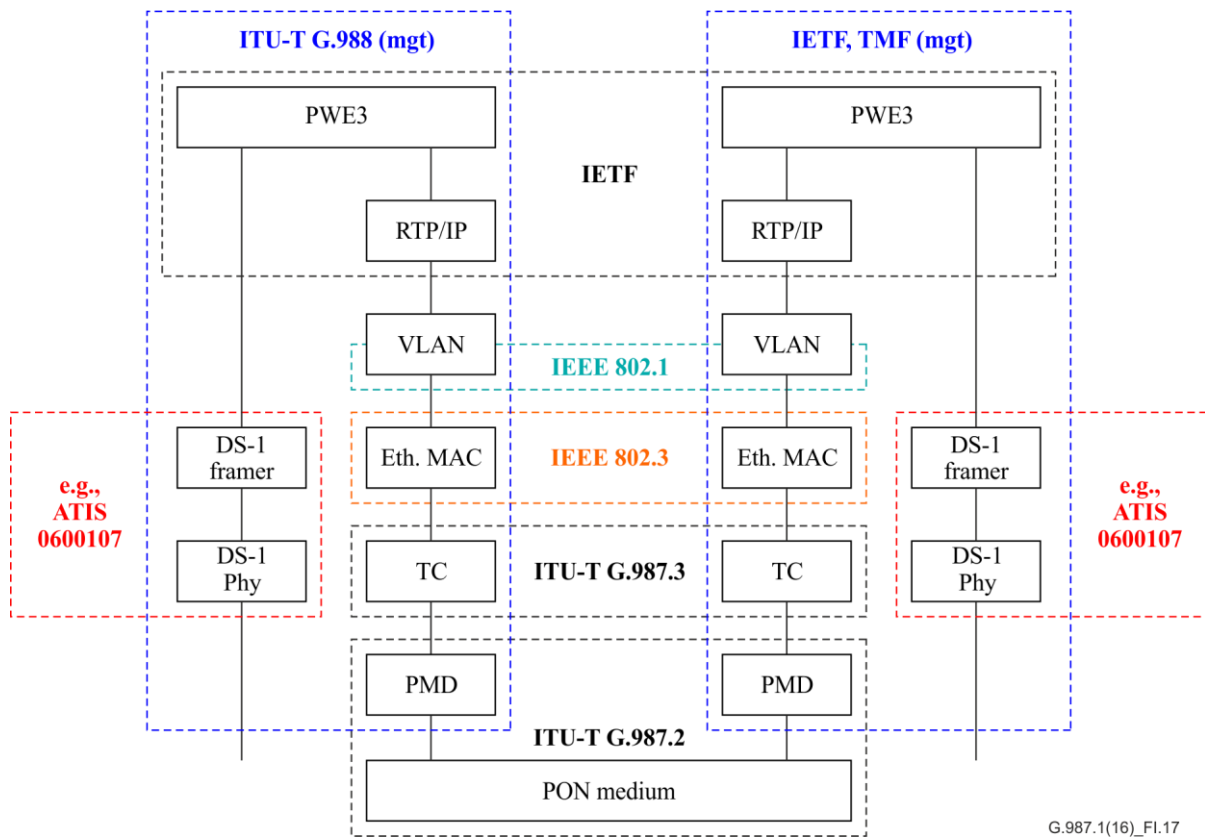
ITU-T G.988 (mgt)

IETF, TMF (mgt)

PWE3

PWE3

IETF

RTP/IP

RTP/IP

VLAN

VLAN

IEEE 802.1

e.g., ATIS 0600107

DS-1 framer

Eth. MAC

IEEE 802.3

Eth. MAC

DS-1 framer

e.g., ATIS 0600107

DS-1 Phy

TC

ITU-T G.987.3

TC

DS-1 Phy

PMD

PMD

ITU-T G.987.2

PON medium

G.987.1(16)_FI.17